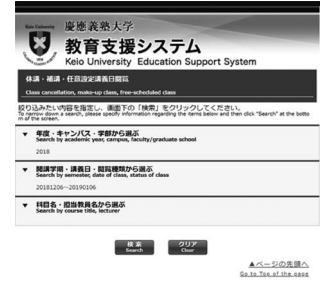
Keio University
慶應義塾大学
教育支援システム
Keio University Education Support System

休講・補講・任意設定講義日閲覧
Class cancellation, make-up class, free-scheduled class

絞り込みたい内容を指定し、画面下の「検索」をクリックしてください。
To narrow down a search, please specify information regarding the items below and then click "Search" at the bottom of the screen.

▼ 年度・キャンパス・学部から選ぶ
Search by academic year, campus, faculty/graduate school
2018

▼ 開講学期・講義日・開講種類から選ぶ
Search by semester, date of class, status of class
20181206~20190106

▼ 科目名・担当教員名から選ぶ
Search by course title, lecturer

検索
Search

クリア
Clear

▲ページの先頭へ
Go to Top of the page